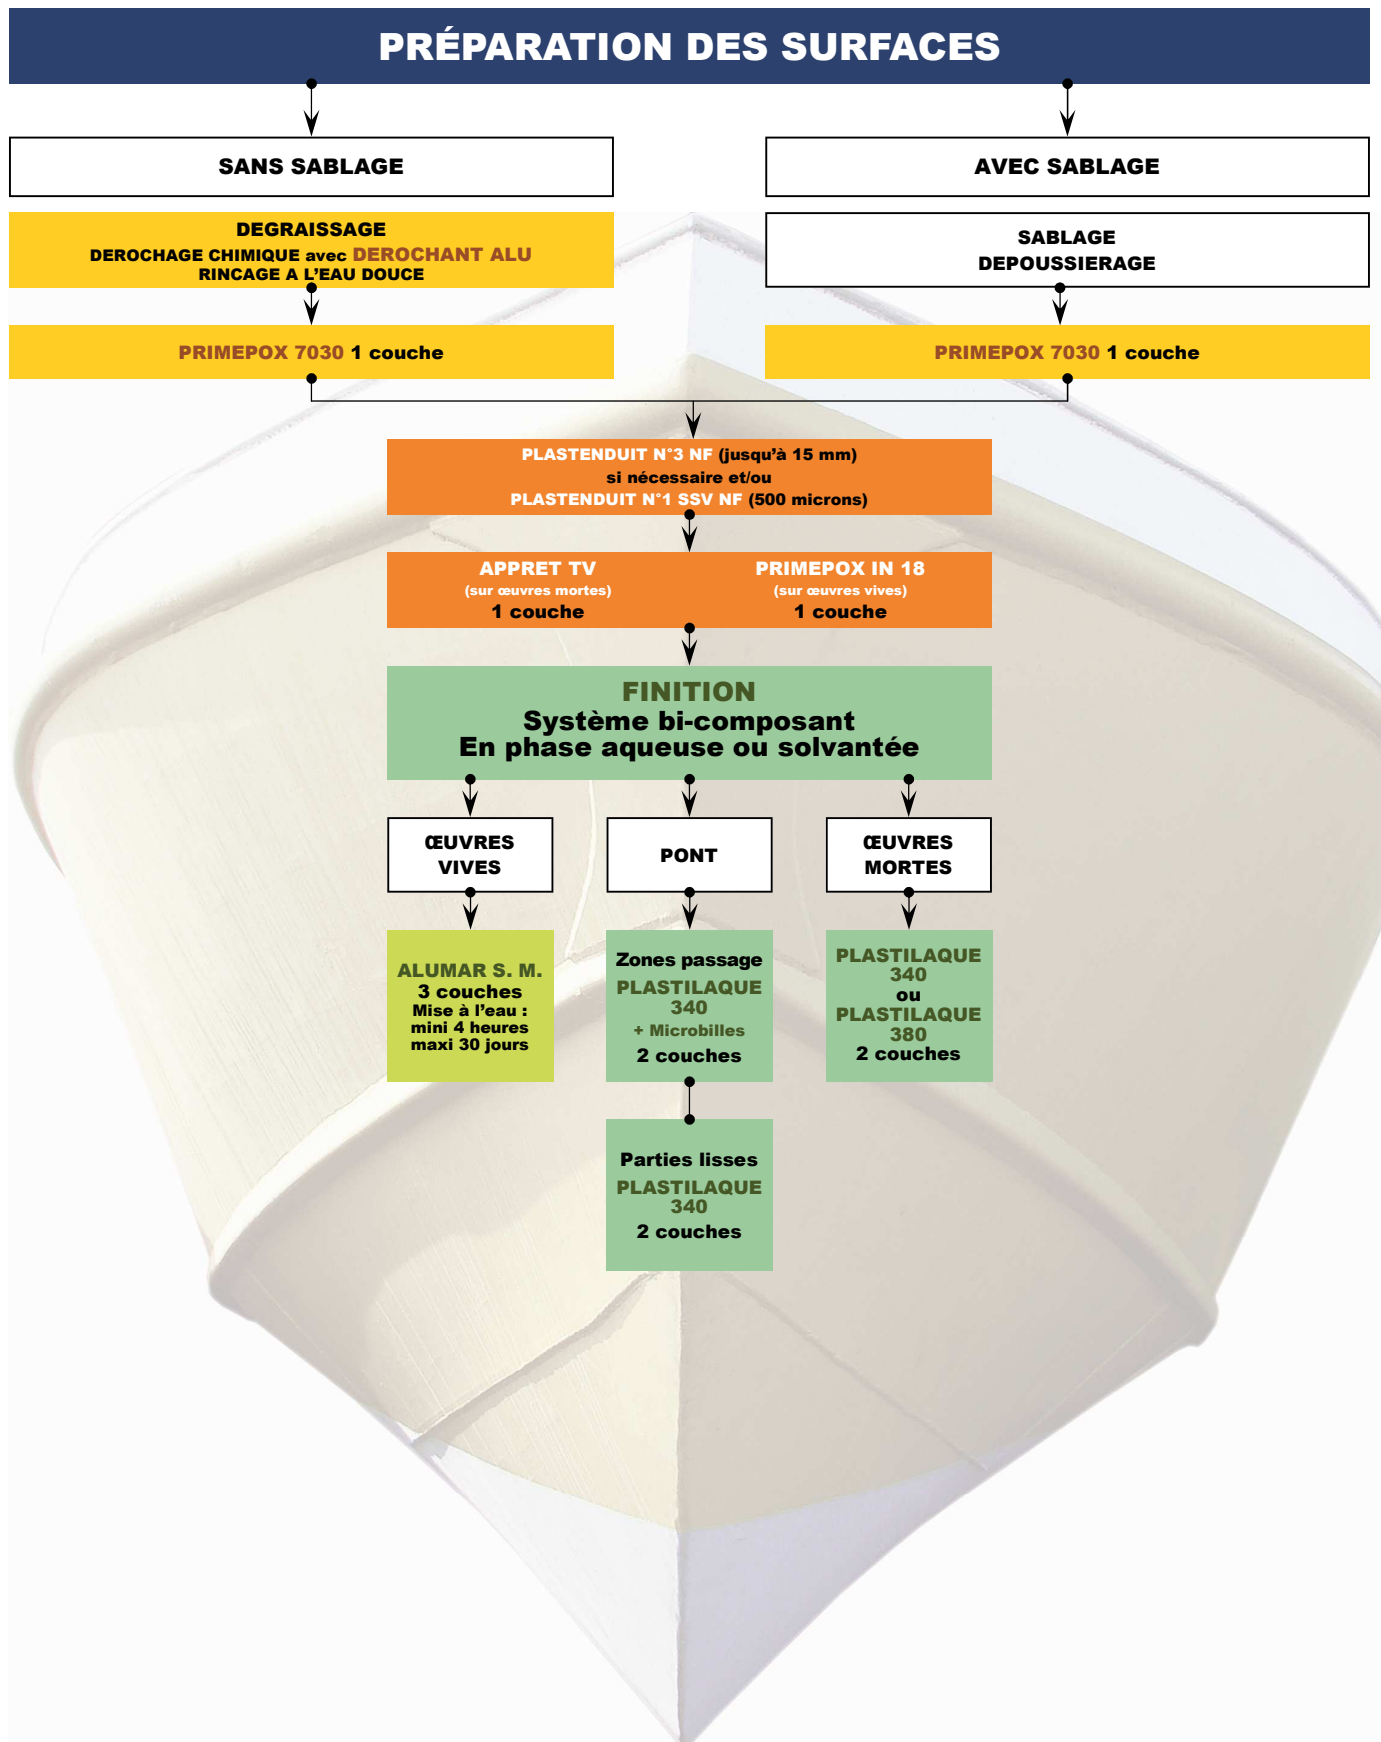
PRÉPARATION DES SURFACES

SANS SABLAGE

AVEC SABLAGE

DEGRAISSAGE
DEROCHAGE CHIMIQUE avec DEROCHANT ALU
RINCAGE A L'EAU DOUCE

SABLAGE
DEPOUSSIERAGE

PRIMEPOX 7030 1 couche

PRIMEPOX 7030 1 couche

PLASTENDUIT N°3 NF (jusqu'à 15 mm)
si nécessaire et/ou
PLASTENDUIT N°1 SSV NF (500 microns)

APPRET TV
(sur œuvres mortes)
1 couche

PRIMEPOX IN 18
(sur œuvres vives)
1 couche

FINITION
Système bi-composant
En phase aqueuse ou solvantée

ŒUVRES VIVES

PONT

ŒUVRES MORTES

ALUMAR S. M.
3 couches
Mise à l'eau :
mini 4 heures
maxi 30 jours

Zones passage
PLASTILAQUE 340
+ Microbilles
2 couches

PLASTILAQUE 340
ou
PLASTILAQUE 380
2 couches

Parties lisses
PLASTILAQUE 340
2 couches